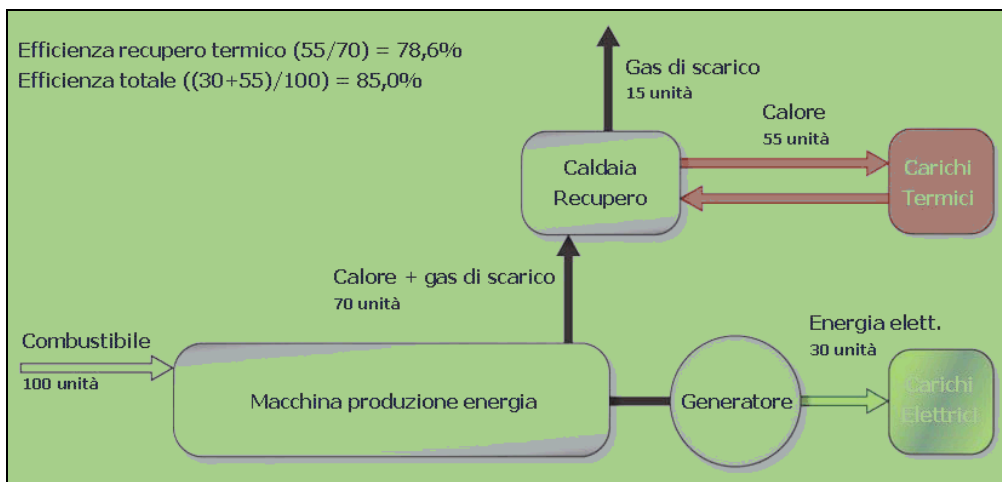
Efficienza recupero termico (55/70) = 78,6%
Efficienza totale ((30+55)/100) = 85,0%

Gas di scarico
15 unità

Calore
55 unità

Caldaia
Recupero

Carichi
Termici

Calore + gas di scarico
70 unità

Energia elett.
30 unità

Combustibile
100 unità

Macchina produzione energia

Generatore

Carichi
Elettrici